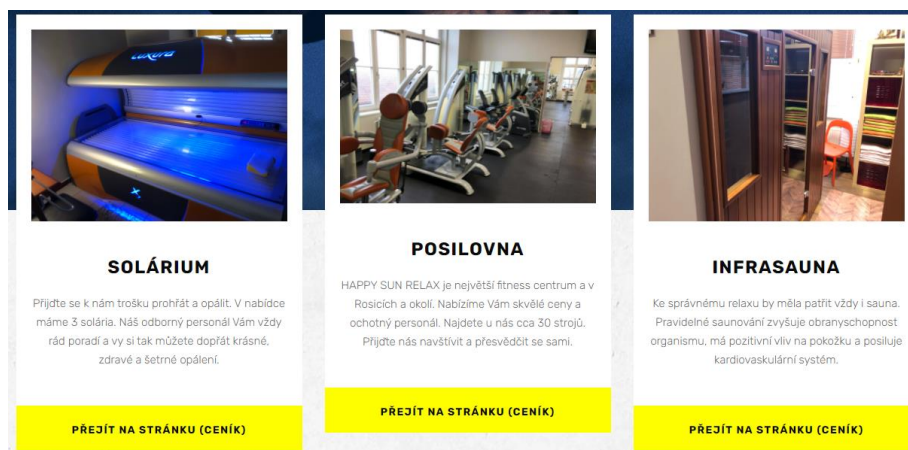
LUXURA

SOLÁRIUM

Přijďte se k nám trošku prohřát a opálit. V nabídce máme 3 solária. Náš odborný personál Vám vždy rád poradí a vy si tak můžete dopřát krásné, zdravé a šetrné opálení.

PŘEJÍT NA STRÁNKU (CENÍK)

POSILOVNA

HAPPY SUN RELAX je největší fitness centrum a v Rosicích a okolí. Nabízíme Vám skvělé ceny a ochotný personál. Najdete u nás cca 30 strojů. Přijďte nás navštívit a přesvědčit se sami.

PŘEJÍT NA STRÁNKU (CENÍK)

INFRASAUNA

Ke správnému relaxu by měla patřit vždy i sauna. Pravidelné saunování zvyšuje obranyschopnost organismu, má pozitivní vliv na pokožku a posiluje kardiovaskulární systém.

PŘEJÍT NA STRÁNKU (CENÍK)